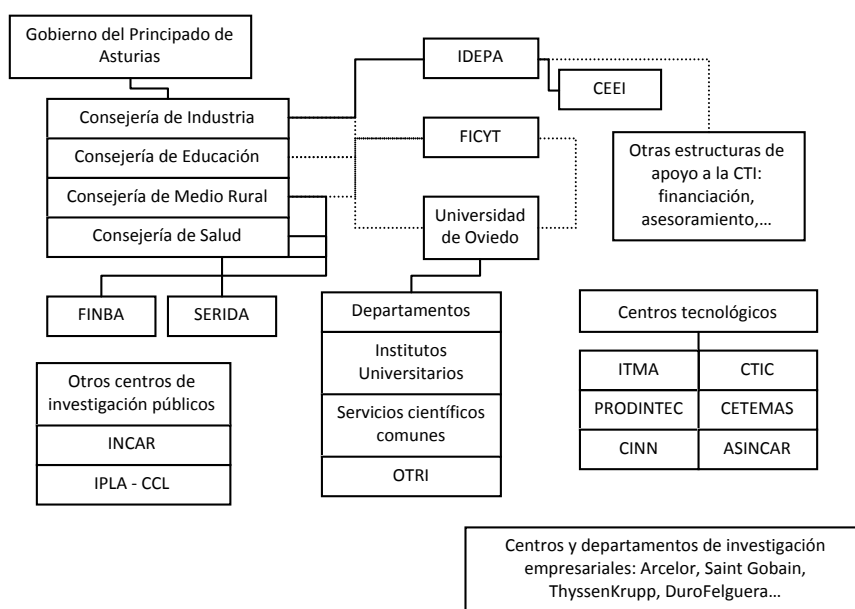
Gobierno del Principado de Asturias

Consejería de Industria

Consejería de Educación

Consejería de Medio Rural

Consejería de Salud

IDEPA

CEEI

FICYT

Universidad de Oviedo

Otras estructuras de apoyo a la CTI: financiación, asesoramiento,…

FINBA

SERIDA

Departamentos

Institutos Universitarios

Servicios científicos comunes

OTRI

Centros tecnológicos

| ITMA | CTIC |
|---|---|
| PRODINTEC | CETEMAS |
| CINN | ASINCAR |

Otros centros de investigación públicos

INCAR

IPLA - CCL

Centros y departamentos de investigación empresariales: Arcelor, Saint Gobain, ThyssenKrupp, DuroFelguera…